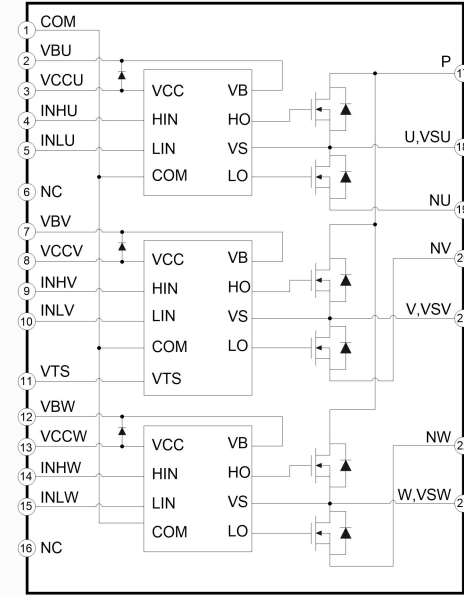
1 COM
2 VBU
3 VCCU
4 INHU
5 INLU
6 NC
7 VBV
8 VCCV
9 INHV
10 INLV
11 VTS
12 VBW
13 VCCW
14 INHW
15 INLW
16 NC

VCC VB
HIN HO
LIN VS
COM LO

VCC VB
HIN HO
LIN VS
COM LO
VTS

VCC VB
HIN HO
LIN VS
COM LO

P 17
U,VSU 18
NU 19
NV 2
V,VSV 2
NW 2
W,VSW 2